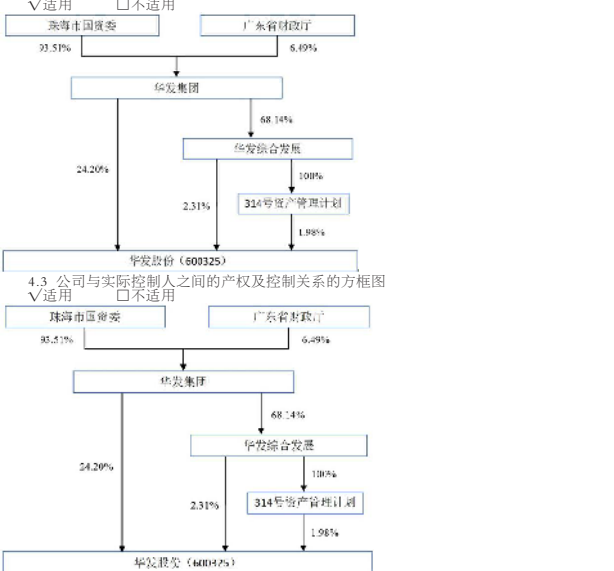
√适用 □不适用

珠海市国资委

广东省财政厅

93.51%

6.49%

华发集团

68.14%

华发综合发展

24.20%

100%

2.31%

314号资产管理计划

1.98%

华发股份（600325）

4.3 公司与实际控制人之间的产权及控制关系的方框图

√适用 □不适用

珠海市国资委

广东省财政厅

93.51%

6.49%

华发集团

68.14%

华发综合发展

24.20%

100%

2.31%

314号资产管理计划

1.98%

华发股份（600325）